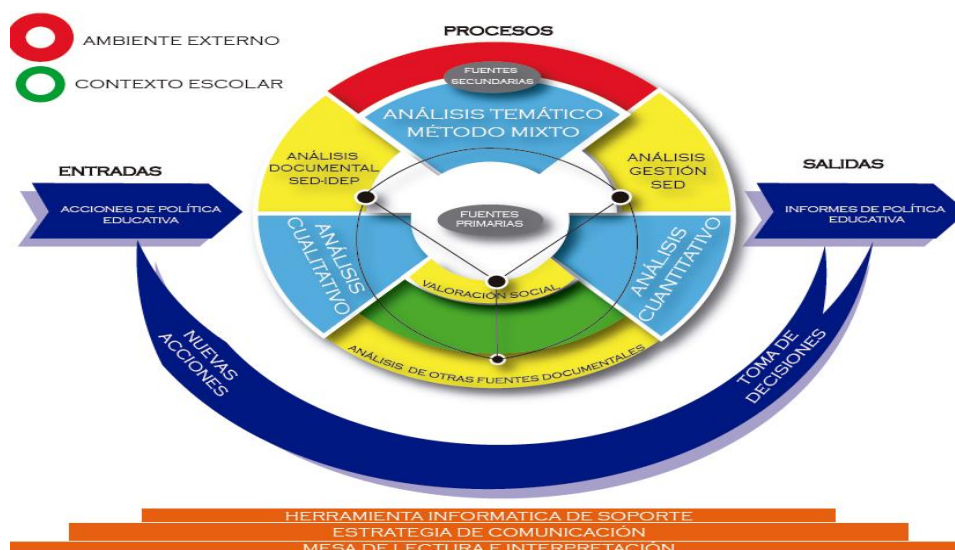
AMBIENTE EXTERNO

CONTEXTO ESCOLAR

PROCESOS

FUENTES SECUNDARIAS

ANÁLISIS TEMÁTICO MÉTODO MIXTO

ANÁLISIS DOCUMENTAL SED-IDEP

ANÁLISIS GESTIÓN SED

ENTRADAS

ACCIONES DE POLÍTICA EDUCATIVA

SALIDAS

INFORMES DE POLÍTICA EDUCATIVA

FUENTES PRIMARIAS

ANÁLISIS CUALITATIVO

ANÁLISIS CUANTITATIVO

VALORACIÓN SOCIAL

ANÁLISIS DE OTRAS FUENTES DOCUMENTALES

NUEVAS ACCIONES

TOMA DE DECISIONES

HERRAMIENTA INFORMATICA DE SOPORTE

ESTRATEGIA DE COMUNICACIÓN

MESA DE LECTURA E INTERPRETACIÓN